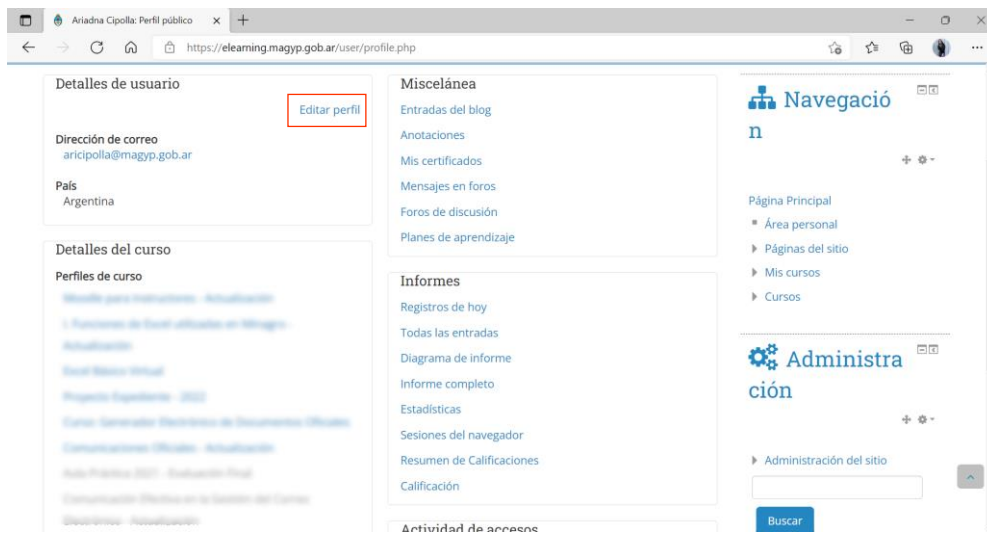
Ariadna Cipolla: Perfil público × +

https://elearning.magyp.gob.ar/user/profile.php

Detalles de usuario

Editar perfil

Dirección de correo
aricipolla@magyp.gob.ar

País
Argentina

Detalles del curso

Perfiles de curso

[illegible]

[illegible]

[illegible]

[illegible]

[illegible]

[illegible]

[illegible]

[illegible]

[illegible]

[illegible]

Miscelánea

Entradas del blog

Anotaciones

Mis certificados

Mensajes en foros

Foros de discusión

Planes de aprendizaje

Informes

Registros de hoy

Todas las entradas

Diagrama de informe

Informe completo

Estadísticas

Sesiones del navegador

Resumen de Calificaciones

Calificación

Actividad de accesos

Navegación

Página Principal

Área personal

Páginas del sitio

Mis cursos

Cursos

Administración

Administración del sitio

Buscar